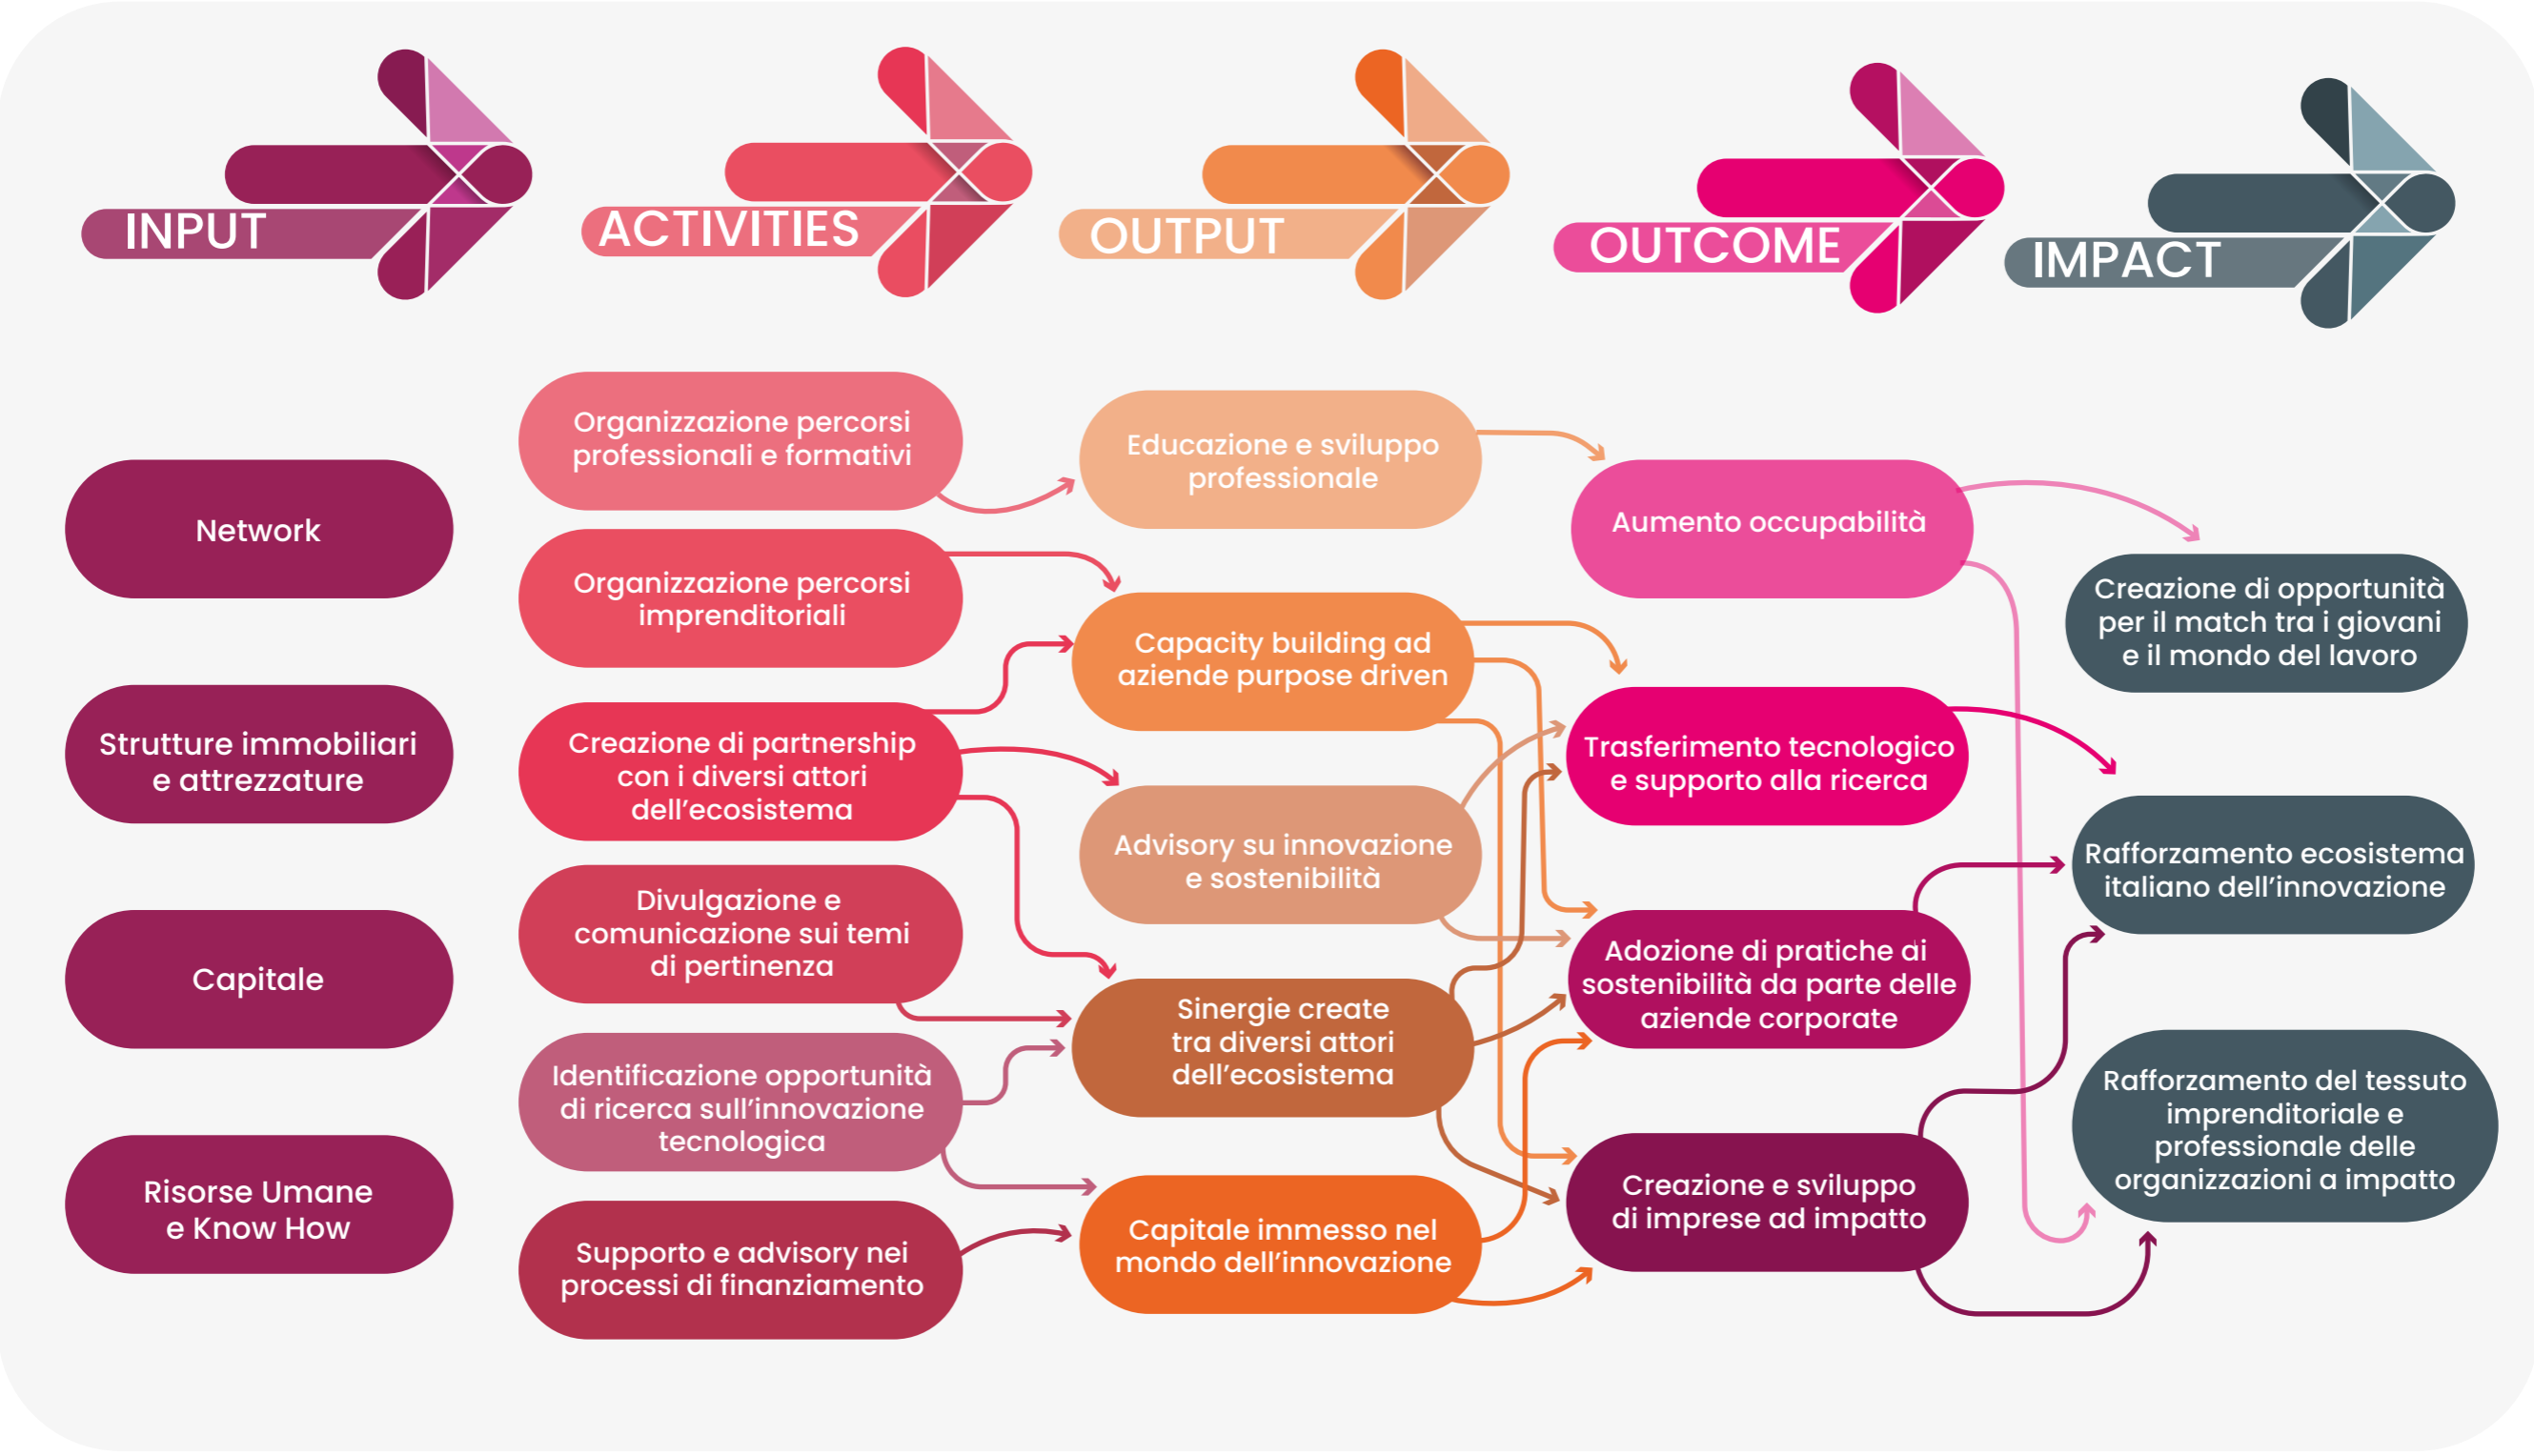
INPUT

ACTIVITIES

OUTPUT

OUTCOME

IMPACT

Network

Strutture immobiliari e attrezzature

Capitale

Risorse Umane e Know How

Organizzazione percorsi professionali e formativi

Organizzazione percorsi imprenditoriali

Creazione di partnership con i diversi attori dell'ecosistema

Divulgazione e comunicazione sui temi di pertinenza

Identificazione opportunità di ricerca sull'innovazione tecnologica

Supporto e advisory nei processi di finanziamento

Educazione e sviluppo professionale

Capacity building ad aziende purpose driven

Advisory su innovazione e sostenibilità

Sinergie create tra diversi attori dell'ecosistema

Capitale immesso nel mondo dell'innovazione

Aumento occupabilità

Trasferimento tecnologico e supporto alla ricerca

Adozione di pratiche di sostenibilità da parte delle aziende corporate

Creazione e sviluppo di imprese ad impatto

Creazione di opportunità per il match tra i giovani e il mondo del lavoro

Rafforzamento ecosistema italiano dell'innovazione

Rafforzamento del tessuto imprenditoriale e professionale delle organizzazioni a impatto